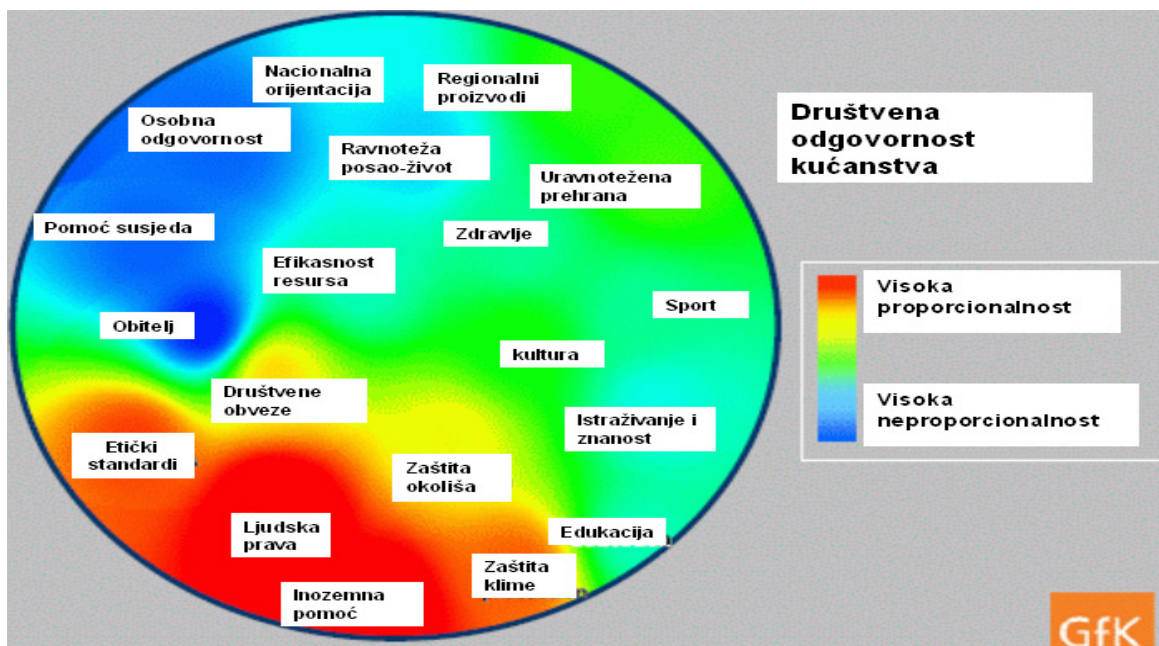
Društvena odgovornost kućanstva

Nacionalna orijentacija

Regionalni proizvodi

Osobna odgovornost

Ravnoteža posao-život

Uravnotežena prehrana

Pomoć susjeda

Zdravlje

Efikasnost resursa

Sport

Obitelj

kultura

Društvene obveze

Istraživanje i znanost

Etički standardi

Zaštita okoliša

Ljudska prava

Edukacija

Zaštita klime

Inozemna pomoć

Visoka proporcionalnost

Visoka neproporcionalnost

GfK